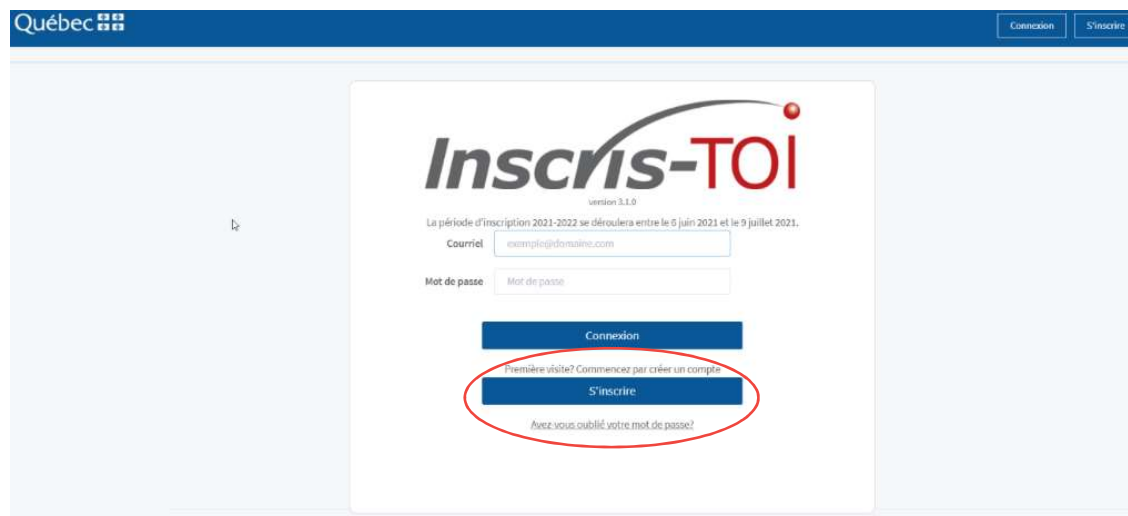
Québec

Connexion S'inscrire

Inscris-TOI

version 3.1.0

La période d'inscription 2021-2022 se déroulera entre le 6 juin 2021 et le 9 juillet 2021.

Courriel exemple@domaine.com

Mot de passe Mot de passe

Connexion

Première visite? Commencez par créer un compte

S'inscrire

Avez vous oublié votre mot de passe?